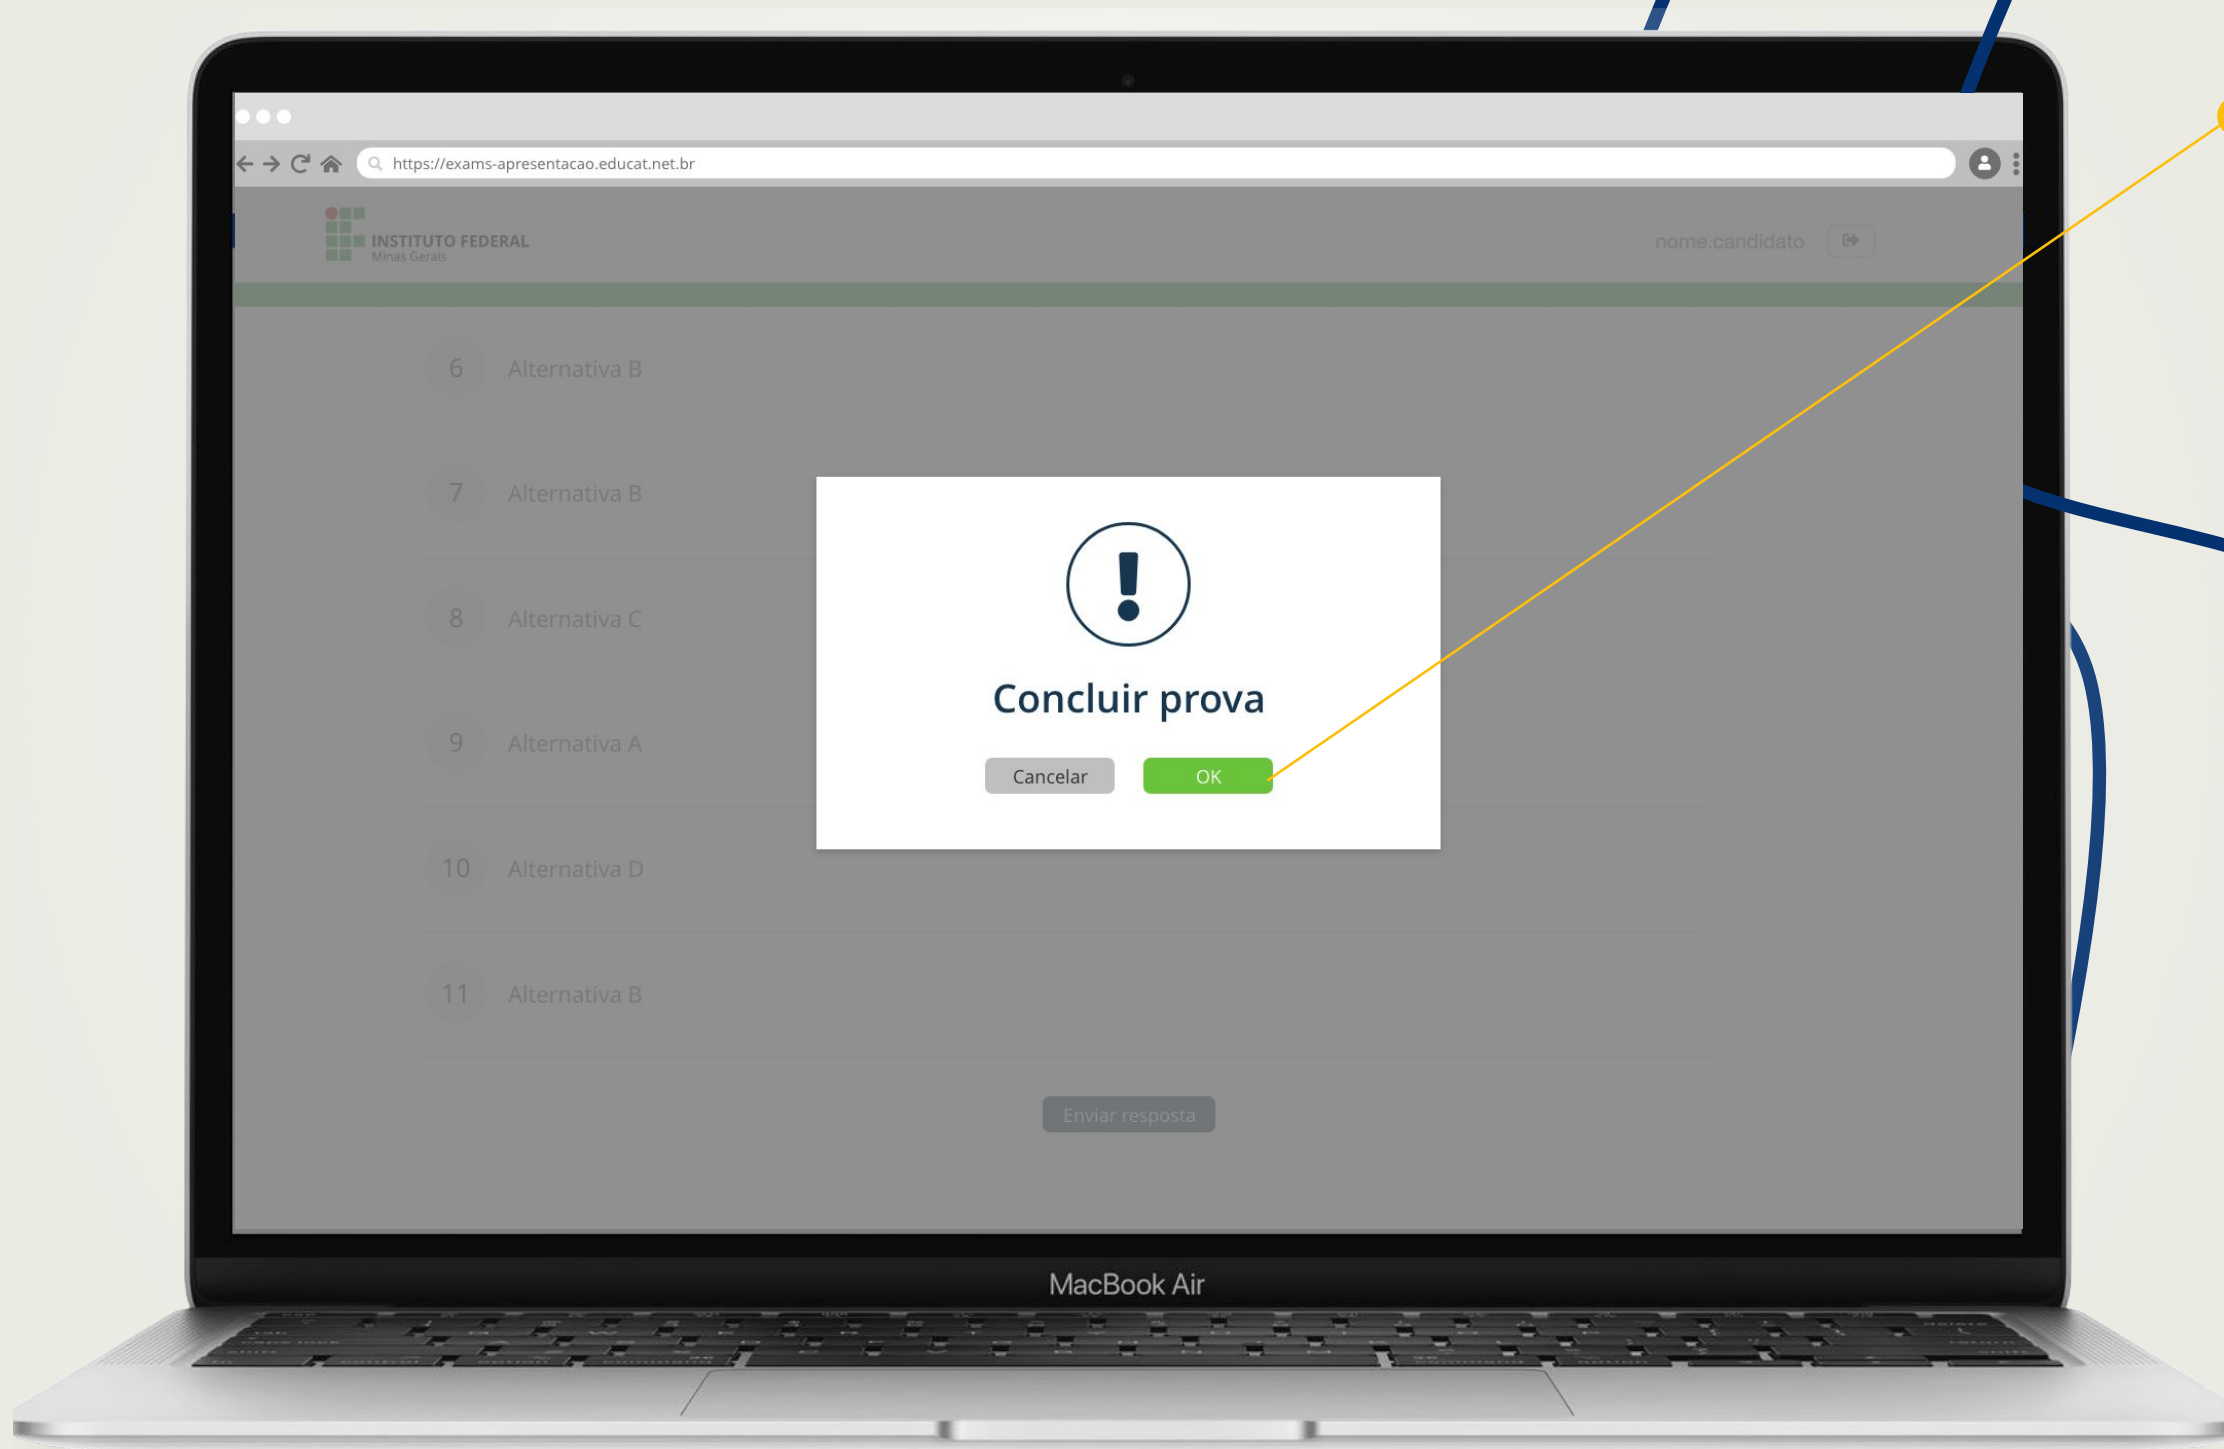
https://exams-apresentacao.educat.net.br

INSTITUTO FEDERAL
Minas Gerais

nome.candidato

6 Alternativa B

7 Alternativa B

8 Alternativa C

9 Alternativa A

10 Alternativa D

11 Alternativa B

Concluir prova

Cancelar OK

Enviar resposta

MacBook Air